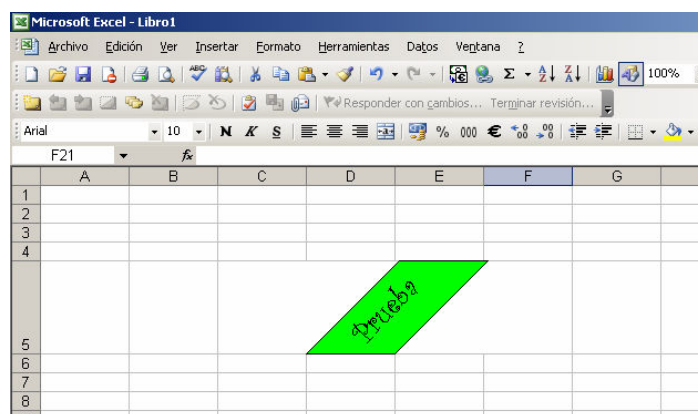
Microsoft Excel - Libro1

Archivo Edición Ver Insertar Formato Herramientas Datos Ventana ?

100%

Responder con cambios... Terminar revisión...

Arial 10 N K S % 000 €

F21 fx

| | A | B | C | D | E | F | G |
|---|---|---|---|---|---|---|---|
| 1 | | | | | | | |
| 2 | | | | | | | |
| 3 | | | | | | | |
| 4 | | | | | | | |
| 5 | | | | | | | |
| 6 | | | | | | | |
| 7 | | | | | | | |
| 8 | | | | | | | |

Prueba